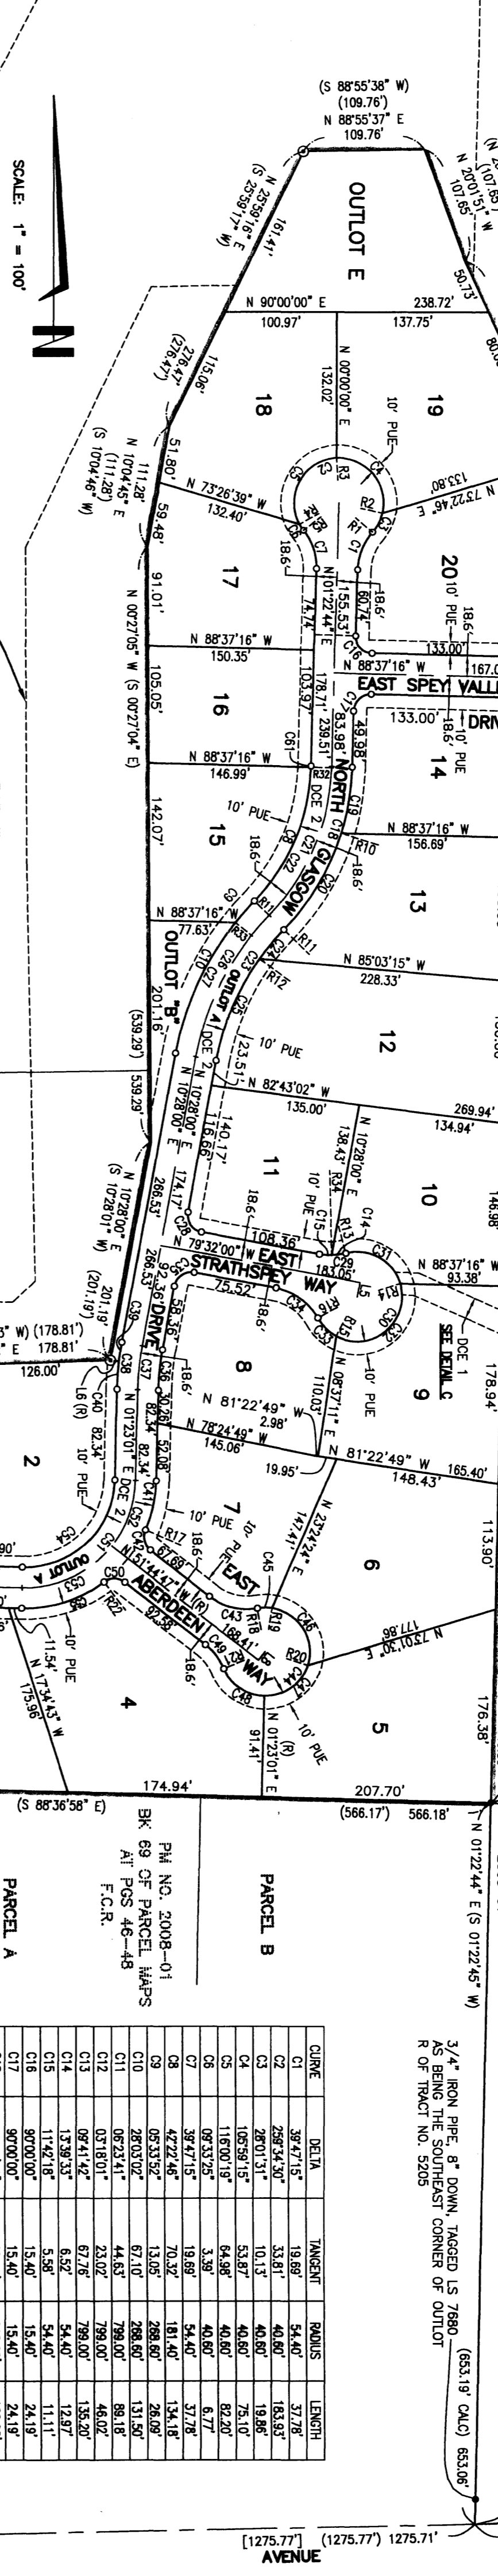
SCALE: 1" = 100'

N

(S 88°55'38" W)
(109.76')
N 88°55'37" E
109.76'

OUTLOT E

(S 25°59'16" E)
N 25°59'17" W
161.41'

N 20°01'51" W
107.65'
(107.65')

50.73'

N 90°00'00" E
238.72'
100.97'
137.75'

N 00°00'00" E
132.02'

10' PUE

19

18

(276.47')
276.47'
115.06'

N 73°22'46" W
133.80'

R3
C3
C4
R2
R1
C1
C2

20
10' PUE
18.6'
60.74'
155.53'
N 01°22'44" E
74.74'
18.6'

133.00'

N 73°26'39" W
132.40'

51.80'
111.28'
N 10°04'45" E
(111.28')
(S 10°04'46" W)

59.48'

17

91.01'

N 88°37'16" W
150.35'

N 00°27'05" W (S 00°27'04" E)

105.05'

16

N 88°37'16" W
167.0

EAST SPEY VALL

178.71'
239.51'
103.97'
83.98'
49.98'

133.00'
18.6'
10' PUE
DRI

14

N 88°37'16" W
146.99'

C61
R32
NORTH
DCE 2

15

142.07'

10' PUE
18.6'

N 88°37'16" W
156.69'

GLASGOW

R10
18.6'

13

N 88°37'16" W
77.63'

R11
R11
R12

OUTLOT "B"

OUTLOT A

N 85°03'15" W
228.33'

201.16'

(539.29')
539.29'

10' PUE

DCE 2

23.51'

12

N 10°28'00" E

140.17'
116.66'

N 82°43'02" W
135.00'

269.94'
134.94'

N 10°28'00" E
138.43'

R34

10' PUE

11

18.6'

174.17'

C28

266.53'

(S 10°28'01" W)
N 10°28'00" E

108.36'
N 79°32'00" W
EAST
STRATHSPEY WAY
183.05'

C15
R13
C14
C31

10

146.98'

N 88°37'16" W
93.38'

75.52'

18.6'

R14
C30

DCE 1
SEE DETAIL C

266.53'
92.36'
DRIVE
58.36'

201.19'
(201.19')

C39
C38
C37

8

9

110.03'

N 08°37'11" E

178.94'

(S 88°... W) (178.81')
... E 178.81'

126.00'

L6 (R)
C40

82.34'
82.34'
82.34'

10' PUE

N 01°23'01" E

52.08'

18.6'

N 81°22'49" W
2.98'

N 78°24'49" W
145.06'

19.95'

N 81°22'49" W
148.43'
165.40'

2

DCE 2

10' PUE
18.6'
10' PUE

7

R17

EAST

147.41'
N 23°24'24" E

6

113.90'

OUTLOT A

C54
C53
C50

N 51°44'47" W (R)
61.69'

C45
C43
R18
R19
C46

ABERDEEN

168.41'
92.38'

WAY

R20

N 73°01' E
177.86'

R22

10' PUE

11.54'
N 17°34'43" W
175.96'

18.6'

C48
C44

4

10' PUE
(R)
N 01°23'01" E
91.41'

5

176.38'

174.94'

207.70'

(S 88°36'58" E)

(566.17')
566.18'

N 01°22'44" E (S 01°22'45" W)

PM NO. 2008-01
BK. 69 OF PARCEL MAPS
AT PGS 46-48
F.C.R.

PARCEL B

PARCEL A

3/4" IRON PIPE, 8" DOWN, TAGGED LS 7680
AS BEING THE SOUTHEAST CORNER OF OUTLOT
R OF TRACT NO. 5205

(653.19' CALC) 653.06'

| CURVE | DELTA | TANGENT | RADIUS | LENGTH |
|---|---|---|---|---|
| C1 | 39°47'15" | 19.69' | 54.40' | 37.78' |
| C2 | 259°34'30" | 33.81' | 183.93' | |
| C3 | 28°01'31" | 10.13' | 40.60' | 19.86' |
| C4 | 105°59'15" | 53.87' | 40.60' | 75.10' |
| C5 | 116°00'19" | 64.98' | 40.60' | 82.20' |
| C6 | 09°33'25" | 3.39' | 40.60' | 6.77' |
| C7 | 39°47'15" | 19.69' | 54.40' | 37.78' |
| C8 | 42°22'46" | 70.32' | 181.40' | 134.18' |
| C9 | 05°33'52" | 13.05' | 268.60' | 26.09' |
| C10 | 28°03'02" | 67.10' | 268.60' | 131.50' |
| C11 | 06°23'41" | 44.63' | 799.00' | 89.18' |
| C12 | 03°18'01" | 23.02' | 799.00' | 46.02' |
| C13 | 09°41'42" | 67.76' | 799.00' | 135.20' |
| C14 | 13°39'33" | 6.52' | 54.40' | 12.97' |
| C15 | 11°42'18" | 5.58' | 54.40' | 11.11' |
| C16 | 90°00'00" | 15.40' | 15.40' | 24.19' |
| C17 | 90°00'00" | 15.40' | 15.40' | 24.19' |

[1275.77'] (1275.77') 1275.71'
AVENUE